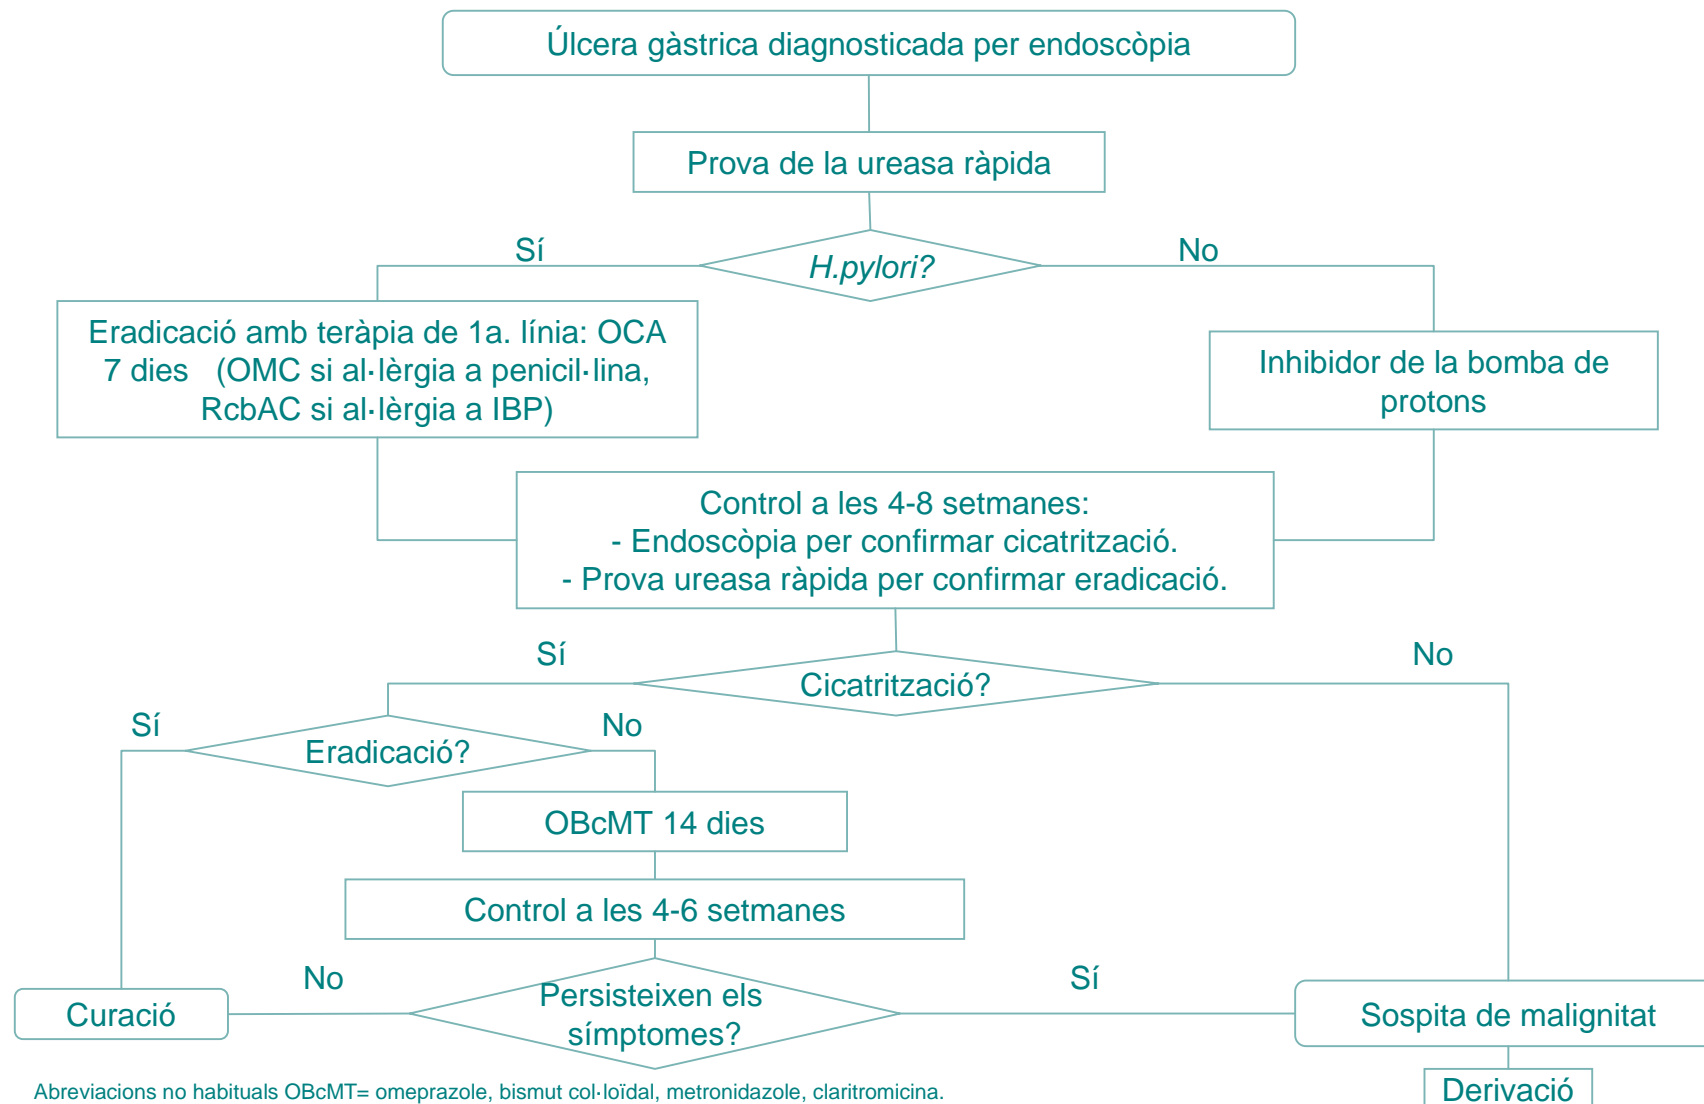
Úlcera gàstrica diagnosticada per endoscòpia

Prova de la ureasa ràpida

Sí

H.pylori?

No

Eradicació amb teràpia de 1a. línia: OCA 7 dies (OMC si al·lèrgia a penicil·lina, RcbAC si al·lèrgia a IBP)

Inhibidor de la bomba de protons

Control a les 4-8 setmanes:
- Endoscòpia per confirmar cicatrització.
- Prova ureasa ràpida per confirmar eradicació.

Sí

Cicatrització?

No

Sí

Eradicació?

No

OBcMT 14 dies

Control a les 4-6 setmanes

No

Persisteixen els símptomes?

Sí

Curació

Sospita de malignitat

Derivació

Abreviacions no habituals OBcMT= omeprazole, bismut col·loïdal, metronidazole, claritromicina.